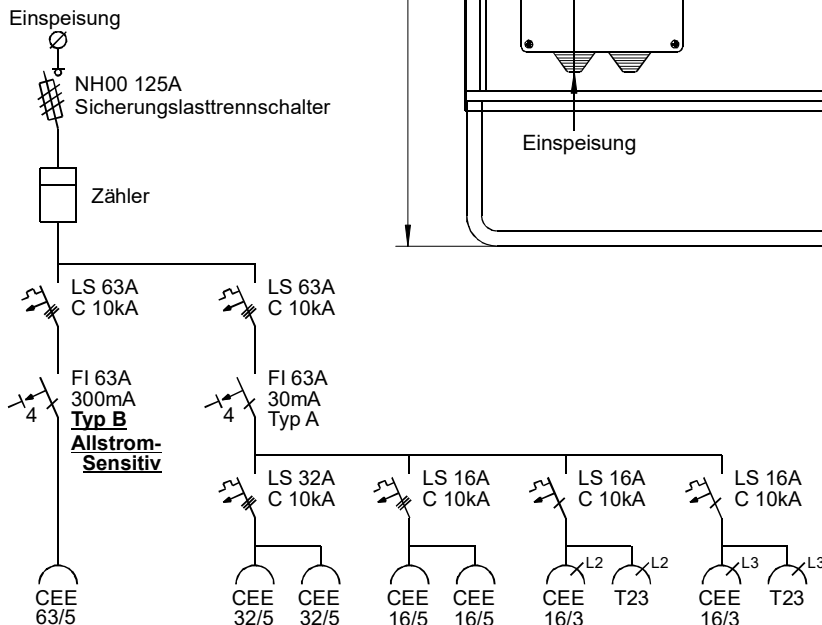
Einspeisung

NH00 125A
Sicherungslasttrennschalter

Zähler

Einspeisung

LS 63A
C 10kA

LS 63A
C 10kA

4
FI 63A
300mA
Typ B
Allstrom-Sensitiv

4
FI 63A
30mA
Typ A

LS 32A
C 10kA

LS 16A
C 10kA

LS 16A
C 10kA

LS 16A
C 10kA

L2
L2
L3
L3

CEE
63/5

CEE
32/5

CEE
32/5

CEE
16/5

CEE
16/5

CEE
16/3

T23

CEE
16/3

T23